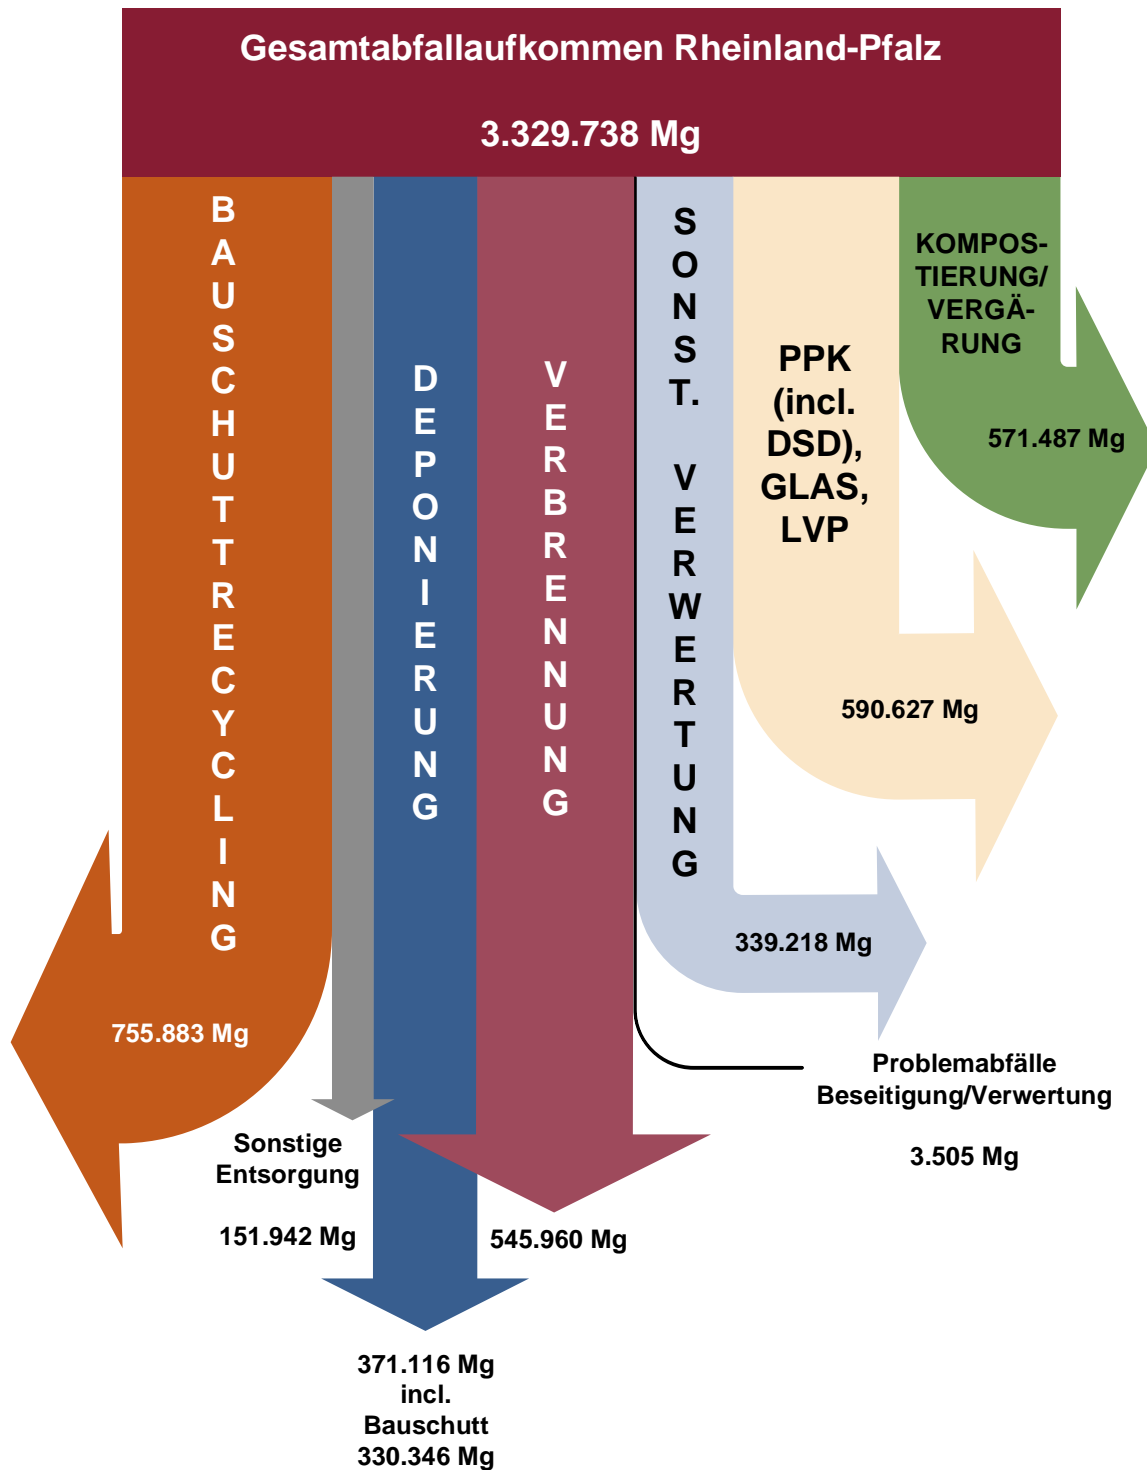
Gesamtabfallaufkommen Rheinland-Pfalz

3.329.738 Mg

BAUSCHUTTRECYCLING

755.883 Mg

DEPONIERUNG

VERBRENNUNG

SONST. VERWERTUNG

PPK (incl. DSD), GLAS, LVP

KOMPOSTIERUNG/ VERGÄRUNG

571.487 Mg

590.627 Mg

339.218 Mg

Problemabfälle Beseitigung/Verwertung

3.505 Mg

Sonstige Entsorgung

151.942 Mg

545.960 Mg

371.116 Mg incl. Bauschutt 330.346 Mg